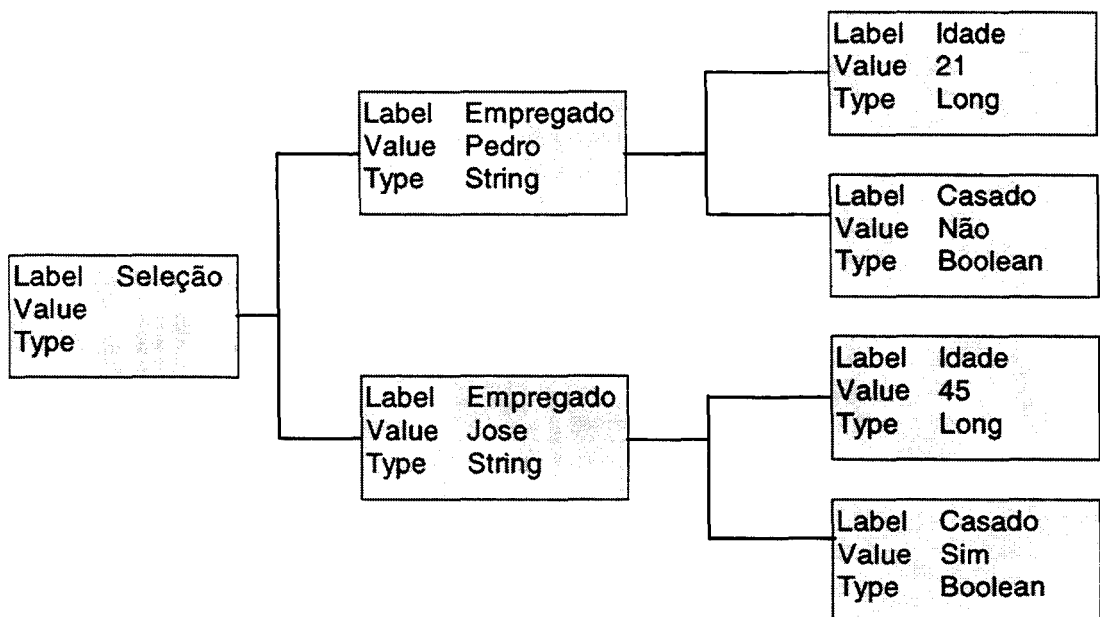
Label Seleção
Value
Type

Label Empregado
Value Pedro
Type String

Label Idade
Value 21
Type Long

Label Casado
Value Não
Type Boolean

Label Empregado
Value Jose
Type String

Label Idade
Value 45
Type Long

Label Casado
Value Sim
Type Boolean